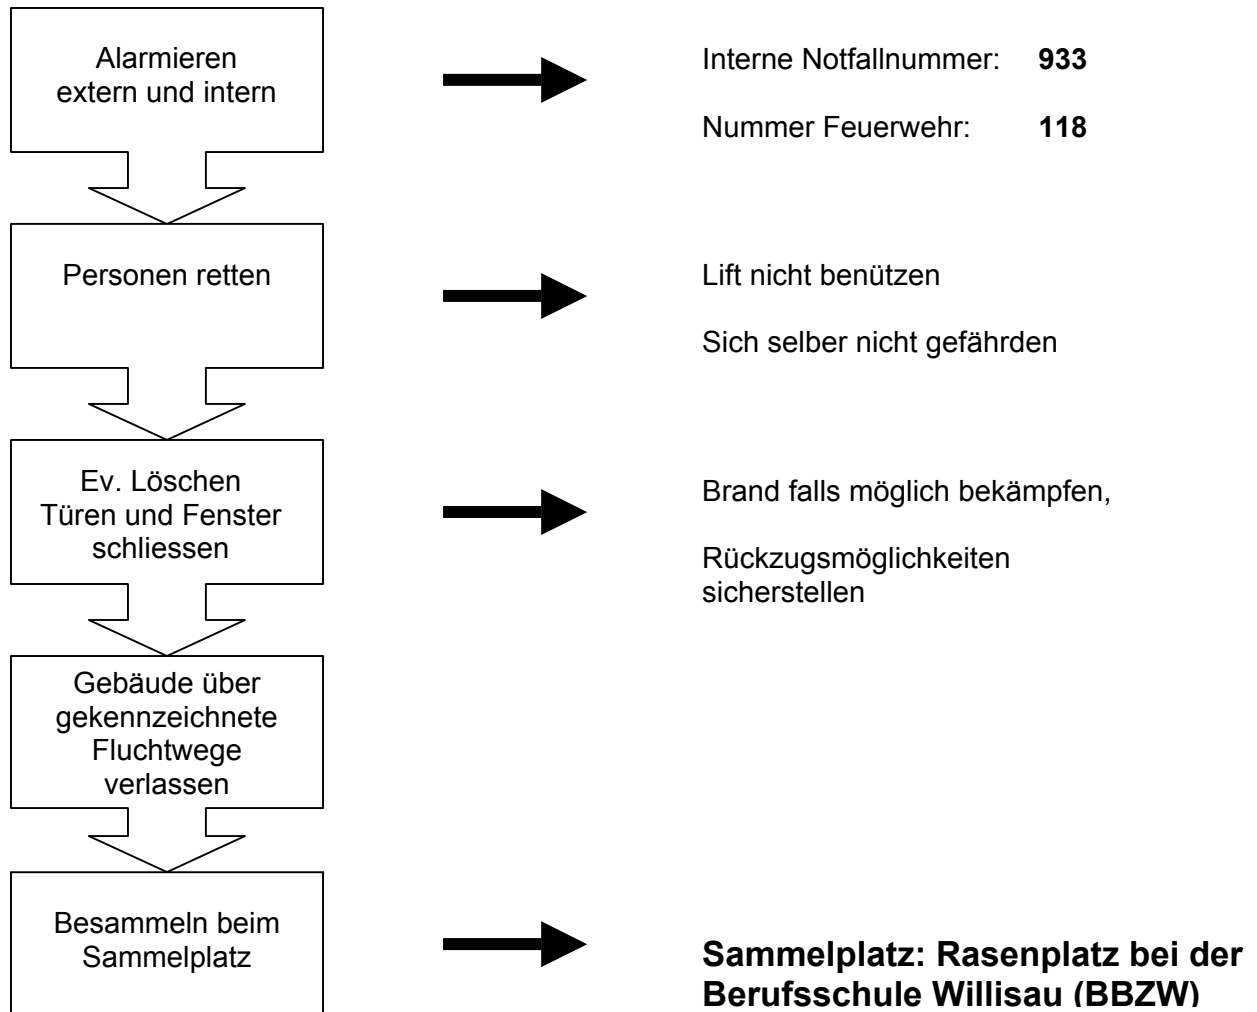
Alarmieren extern und intern

Interne Notfallnummer: **933**

Nummer Feuerwehr: **118**

Personen retten

Lift nicht benützen

Sich selber nicht gefährden

Ev. Löschen Türen und Fenster schliessen

Brand falls möglich bekämpfen,

Rückzugsmöglichkeiten sicherstellen

Gebäude über gekennzeichnete Fluchtwege verlassen

Besammeln beim Sammelplatz

**Sammelplatz: Rasenplatz bei der Berufsschule Willisau (BBZW)**